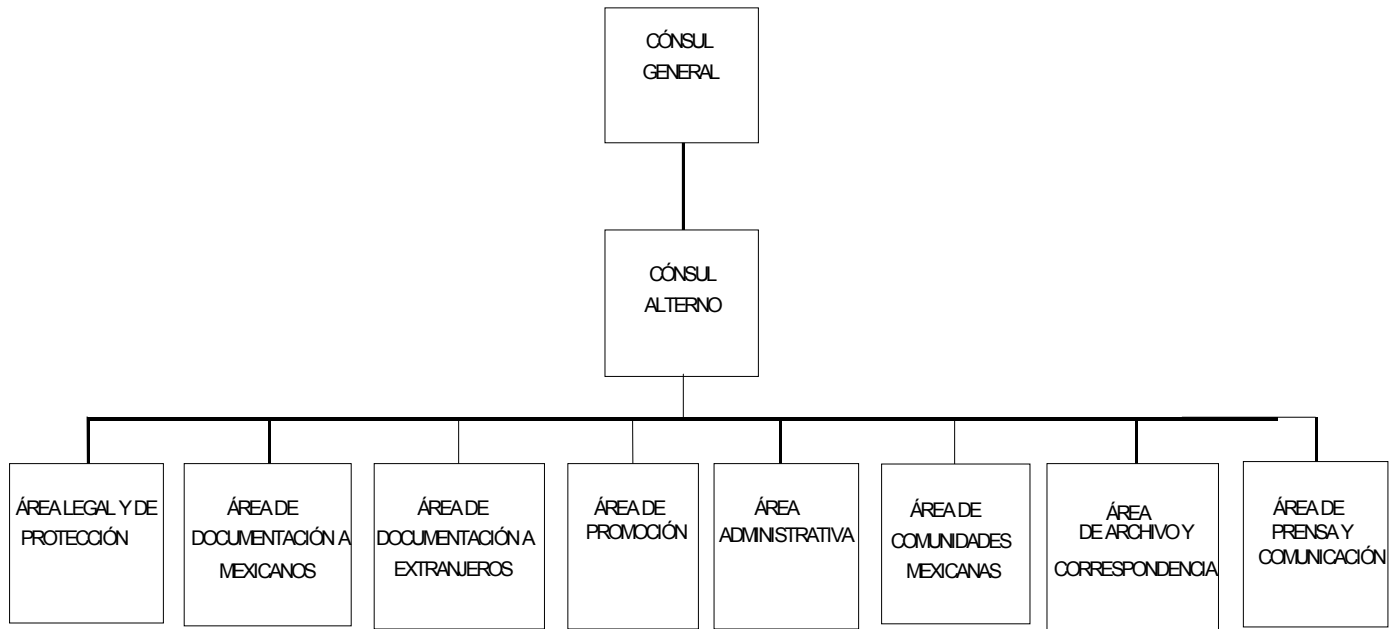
CÓNSUL GENERAL

CÓNSUL ALTERNO

ÁREA LEGAL Y DE PROTECCIÓN

ÁREA DE DOCUMENTACIÓN A MEXICANOS

ÁREA DE DOCUMENTACIÓN A EXTRANJEROS

ÁREA DE PROMOCIÓN

ÁREA ADMINISTRATIVA

ÁREA DE COMUNIDADES MEXICANAS

ÁREA DE ARCHIVO Y CORRESPONDENCIA

ÁREA DE PRENSA Y COMUNICACIÓN